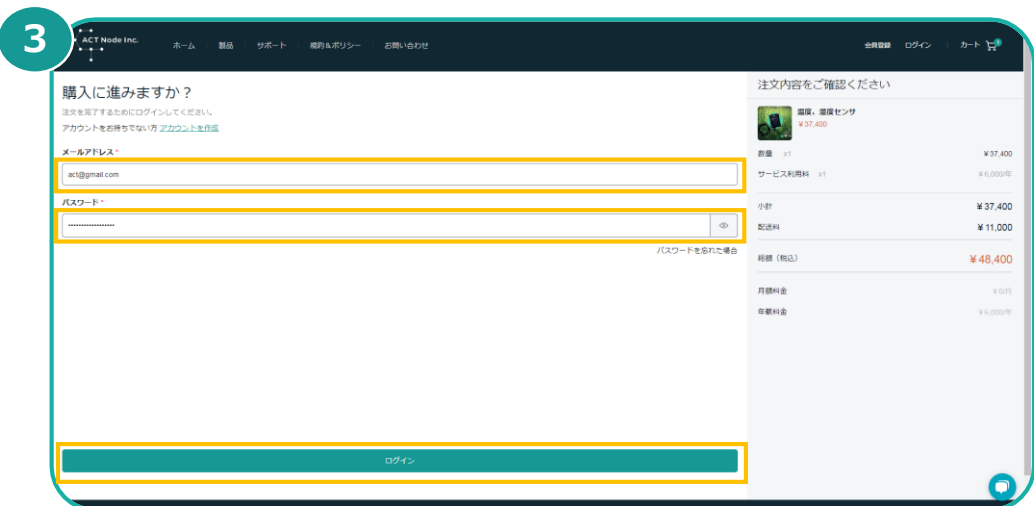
3

ACT Node Inc.

ホーム 製品 サポート 規約＆ポリシー お問い合わせ

会員登録 ログイン カート

購入に進みますか？

注文を完了するためにログインしてください。

アカウントをお持ちでない方 アカウントを作成

メールアドレス *

act@gmail.com

パスワード *

••••••••••••••••••

パスワードを忘れた場合

ログイン

注文内容をご確認ください

温度、湿度センサ
￥37,400

| | |
|---|---|
| 数量 x1 | ￥37,400 |
| サービス利用料 x1 | ￥6,000/年 |
| 小計 | ￥37,400 |
| 配送料 | ￥11,000 |
| 総額（税込） | ￥48,400 |
| 月額料金 | ￥0/月 |
| 年額料金 | ￥6,000/年 |